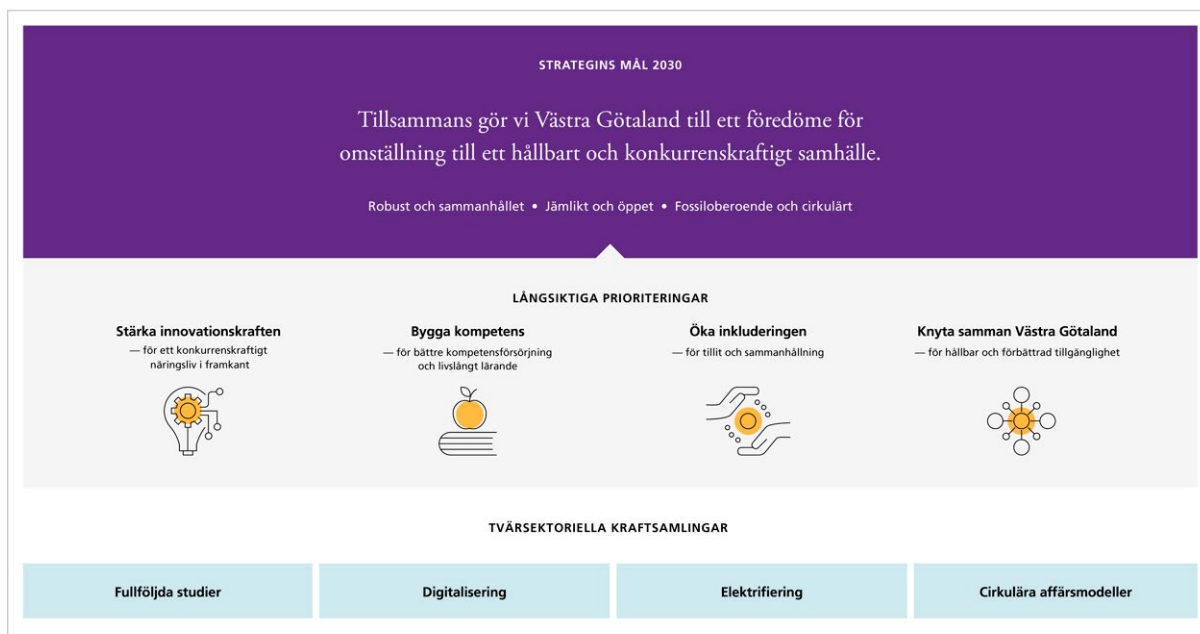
STRATEGINS MÅL 2030

Tillsammans gör vi Västra Götaland till ett föredöme för omställning till ett hållbart och konkurrenskraftigt samhälle.

Robust och sammanhållet • Jämlikt och öppet • Fossiloberoende och cirkulärt

LÅNGSIKTIGA PRIORITERINGAR

Stärka innovationskraften
— för ett konkurrenskraftigt näringsliv i framkant

Bygga kompetens
— för bättre kompetensförsörjning och livslångt lärande

Öka inkluderingen
— för tillit och sammanhållning

Knyta samman Västra Götaland
— för hållbar och förbättrad tillgänglighet

TVÄRSEKTORIELLA KRAFTSAMLINGAR

Fullföljda studier

Digitalisering

Elektrifiering

Cirkulära affärsmodeller